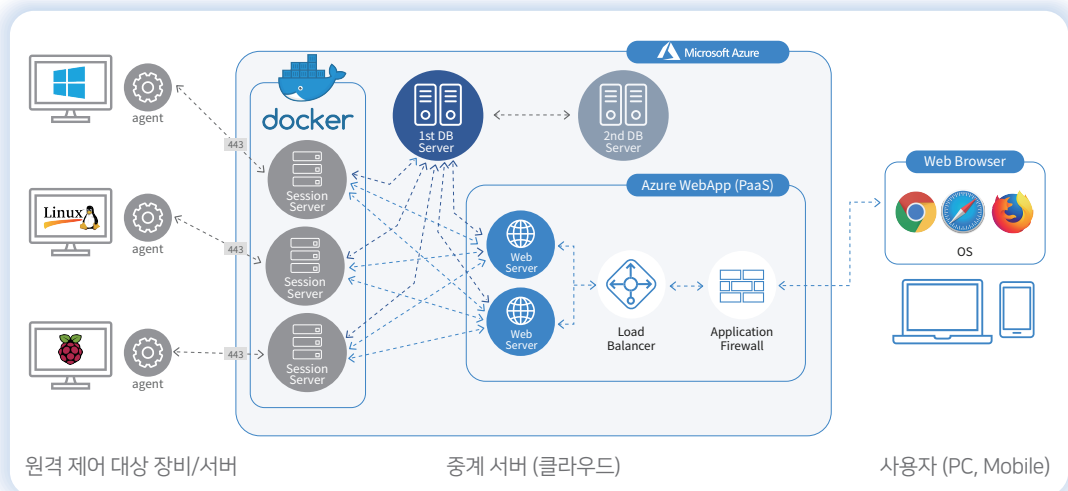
Microsoft Azure

docker

1st DB Server

2nd DB Server

Linux

agent

agent

agent

443

443

443

Session Server

Session Server

Session Server

Azure WebApp (PaaS)

Web Server

Web Server

Load Balancer

Application Firewall

Web Browser

OS

원격 제어 대상 장비/서버

중계 서버 (클라우드)

사용자 (PC, Mobile)